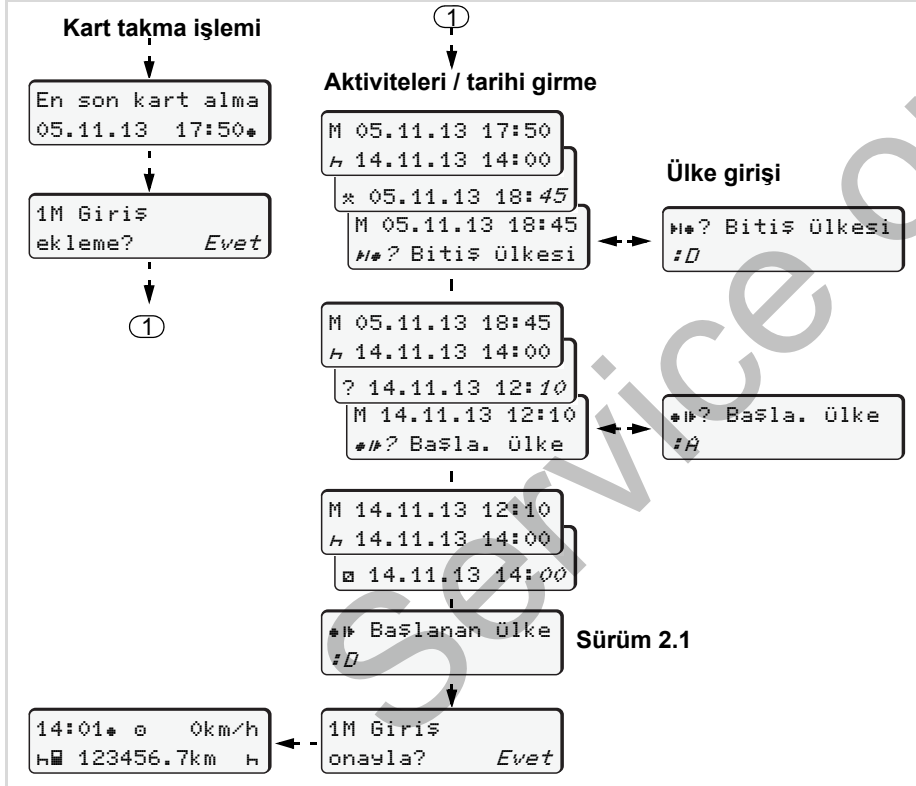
Kart takma işlemi

En son kart alma
05.11.13 17:50

1M Giriş
ekleme? Evet

①

①

Aktiviteleri / tarihi girme

M 05.11.13 17:50
14.11.13 14:00
05.11.13 18:45
M 05.11.13 18:45
? Bitiş ülkesi

Ülke girişi

? Bitiş ülkesi
:D

M 05.11.13 18:45
14.11.13 14:00
? 14.11.13 12:10
M 14.11.13 12:10
? Başla. ülke

? Başla. ülke
:A

M 14.11.13 12:10
14.11.13 14:00
14.11.13 14:00

Başlanan ülke
:D

Sürüm 2.1

14:01 0km/h
123456.7km

1M Giriş
onayla? Evet

Service